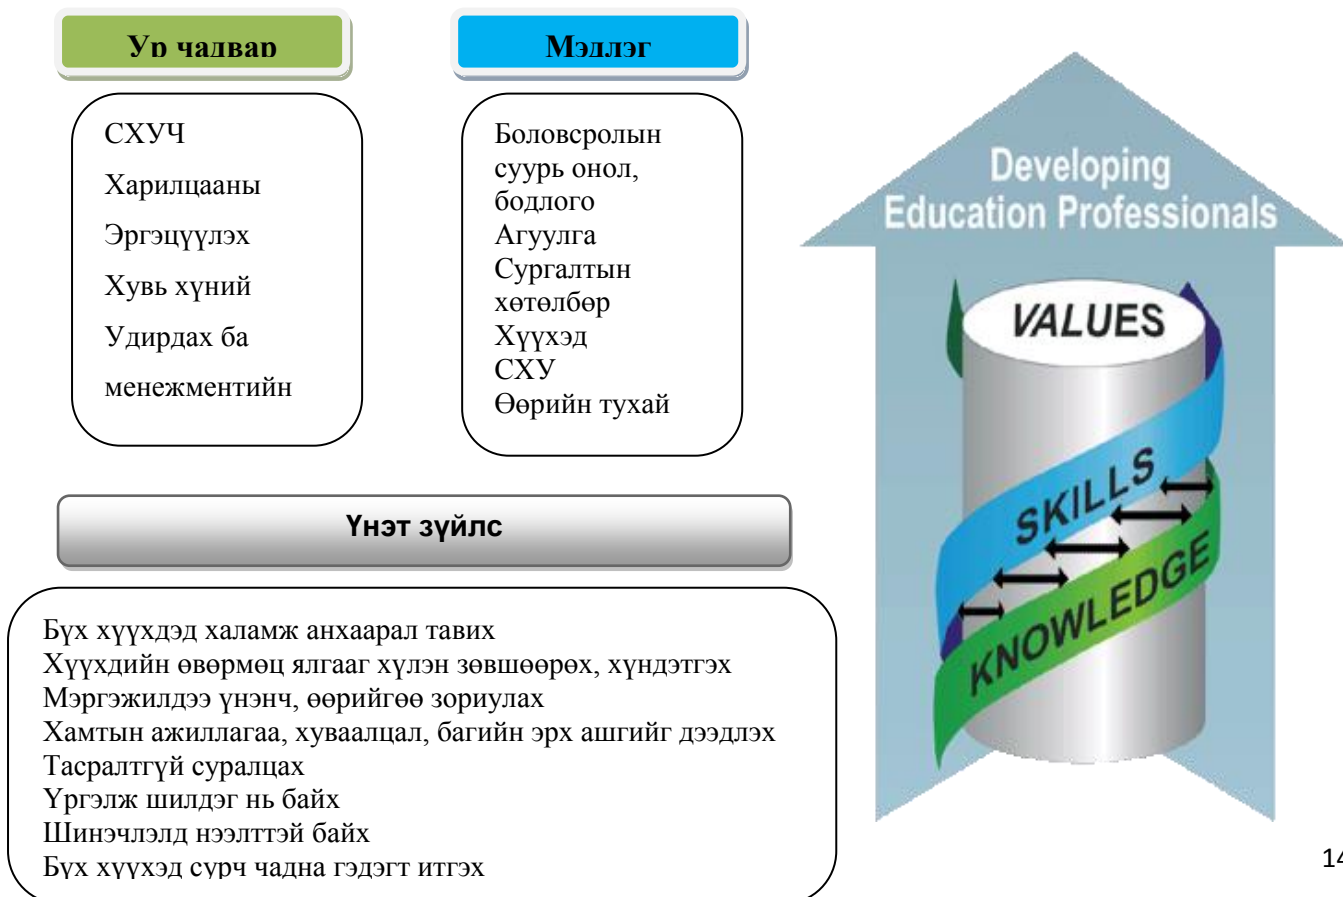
Ур чадвар

СХУЧ
Харилцааны
Эргэцүүлэх
Хувь хүний
Удирдах ба менежментийн

Мэдлэг

Боловсролын суурь онол, бодлого
Агуулга
Сургалтын хөтөлбөр
Хүүхэд
СХУ
Өөрийн тухай

Үнэт зүйлс

Бүх хүүхдэд халамж анхаарал тавих
Хүүхдийн өвөрмөц ялгааг хүлэн зөвшөөрөх, хүндэтгэх
Мэргэжилдээ үнэнч, өөрийгөө зориулах
Хамтын ажиллагаа, хуваалцал, багийн эрх ашгийг дээдлэх
Тасралтгүй суралцах
Үргэлж шилдэг нь байх
Шинэчлэлд нээлттэй байх
Бүх хүүхэд сурч чадна гэдэгт итгэх

Developing Education Professionals

VALUES

SKILLS

KNOWLEDGE

14